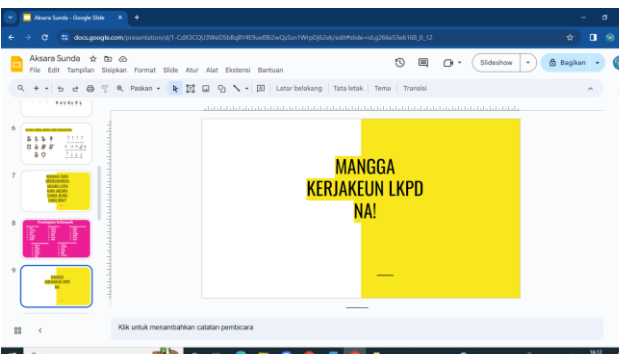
Aksara Sunda - Google Slide

docs.google.com/presentation/d/1-CdX3CQU3WeDSbBq894E9ue8Bi2wQcSzn1WrpDj62ek/edit#slide=id.g266e53e6168_0_12

Aksara Sunda

File Edit Tampilan Sisipkan Format Slide Atur Alat Ekstensi Bantuan

Slideshow

Bagikan

Paskan

Latar belakang | Tata letak | Tema | Transisi

6

7

8

Pembagian Kelompok

9

MANGGA KERJAKEUN LKPD NA!

MANGGA KERJAKEUN LKPD NA!

Klik untuk menambahkan catatan pembicara